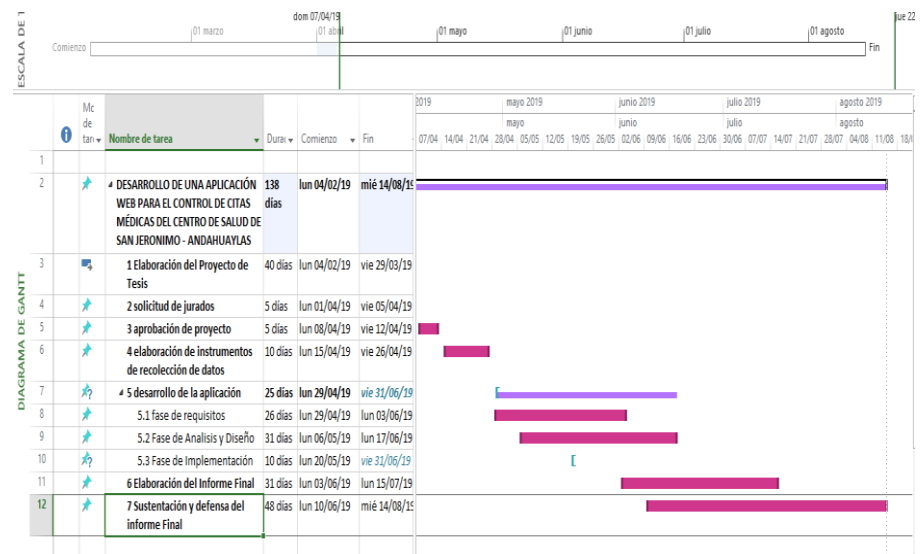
ESCALA DE T

dom 07/04/19

01 marzo | 01 abril | 01 mayo | 01 junio | 01 julio | 01 agosto | jue 22

Comienzo | Fin

DIAGRAMA DE GANTT

| | | Mc de tar | Nombre de tarea | Durac | Comienzo | Fin |
|---|---|---|---|---|---|---|
| 1 | | | | | | |
| 2 | | | DESARROLLO DE UNA APLICACIÓN WEB PARA EL CONTROL DE CITAS MÉDICAS DEL CENTRO DE SALUD DE SAN JERONIMO - ANDAHUAYLAS | 138 días | lun 04/02/19 | mié 14/08/1! |
| 3 | | | 1 Elaboración del Proyecto de Tesis | 40 días | lun 04/02/19 | vie 29/03/19 |
| 4 | | | 2 solicitud de jurados | 5 días | lun 01/04/19 | vie 05/04/19 |
| 5 | | | 3 aprobación de proyecto | 5 días | lun 08/04/19 | vie 12/04/19 |
| 6 | | | 4 elaboración de instrumentos de recolección de datos | 10 días | lun 15/04/19 | vie 26/04/19 |
| 7 | | | 5 desarrollo de la aplicación | 25 días | lun 29/04/19 | vie 31/06/19 |
| 8 | | | 5.1 fase de requisitos | 26 días | lun 29/04/19 | lun 03/06/19 |
| 9 | | | 5.2 Fase de Analisis y Diseño | 31 días | lun 06/05/19 | lun 17/06/19 |
| 10 | | | 5.3 Fase de Implementación | 10 días | lun 20/05/19 | vie 31/06/19 |
| 11 | | | 6 Elaboración del Informe Final | 31 días | lun 03/06/19 | lun 15/07/19 |
| 12 | | | 7 Sustentación y defensa del informe Final | 48 días | lun 10/06/19 | mié 14/08/1! |

2019 | mayo 2019 | junio 2019 | julio 2019 | agosto 2019
mayo | junio | julio | agosto
07/04 | 14/04 | 21/04 | 28/04 | 05/05 | 12/05 | 19/05 | 26/05 | 02/06 | 09/06 | 16/06 | 23/06 | 30/06 | 07/07 | 14/07 | 21/07 | 28/07 | 04/08 | 11/08 | 18/0